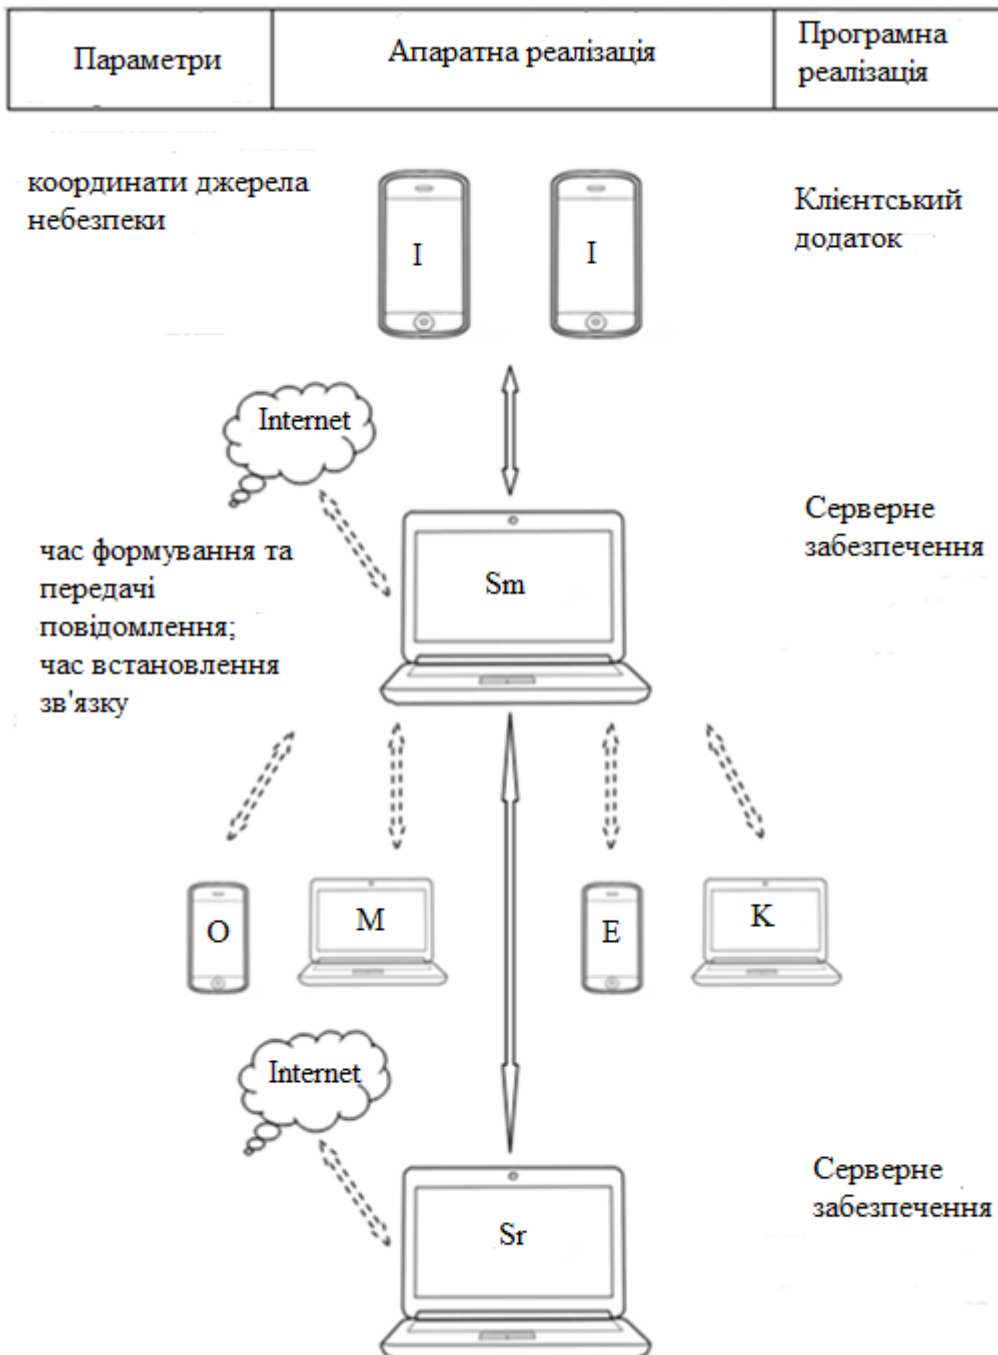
| Параметри | Апаратна реалізація | Програмна реалізація |
|---|---|---|

координати джерела небезпеки

I

I

Клієнтський додаток

Internet

Серверне забезпечення

час формування та передачі повідомлення; час встановлення зв'язку

Sm

O

M

E

K

Internet

Серверне забезпечення

Sr